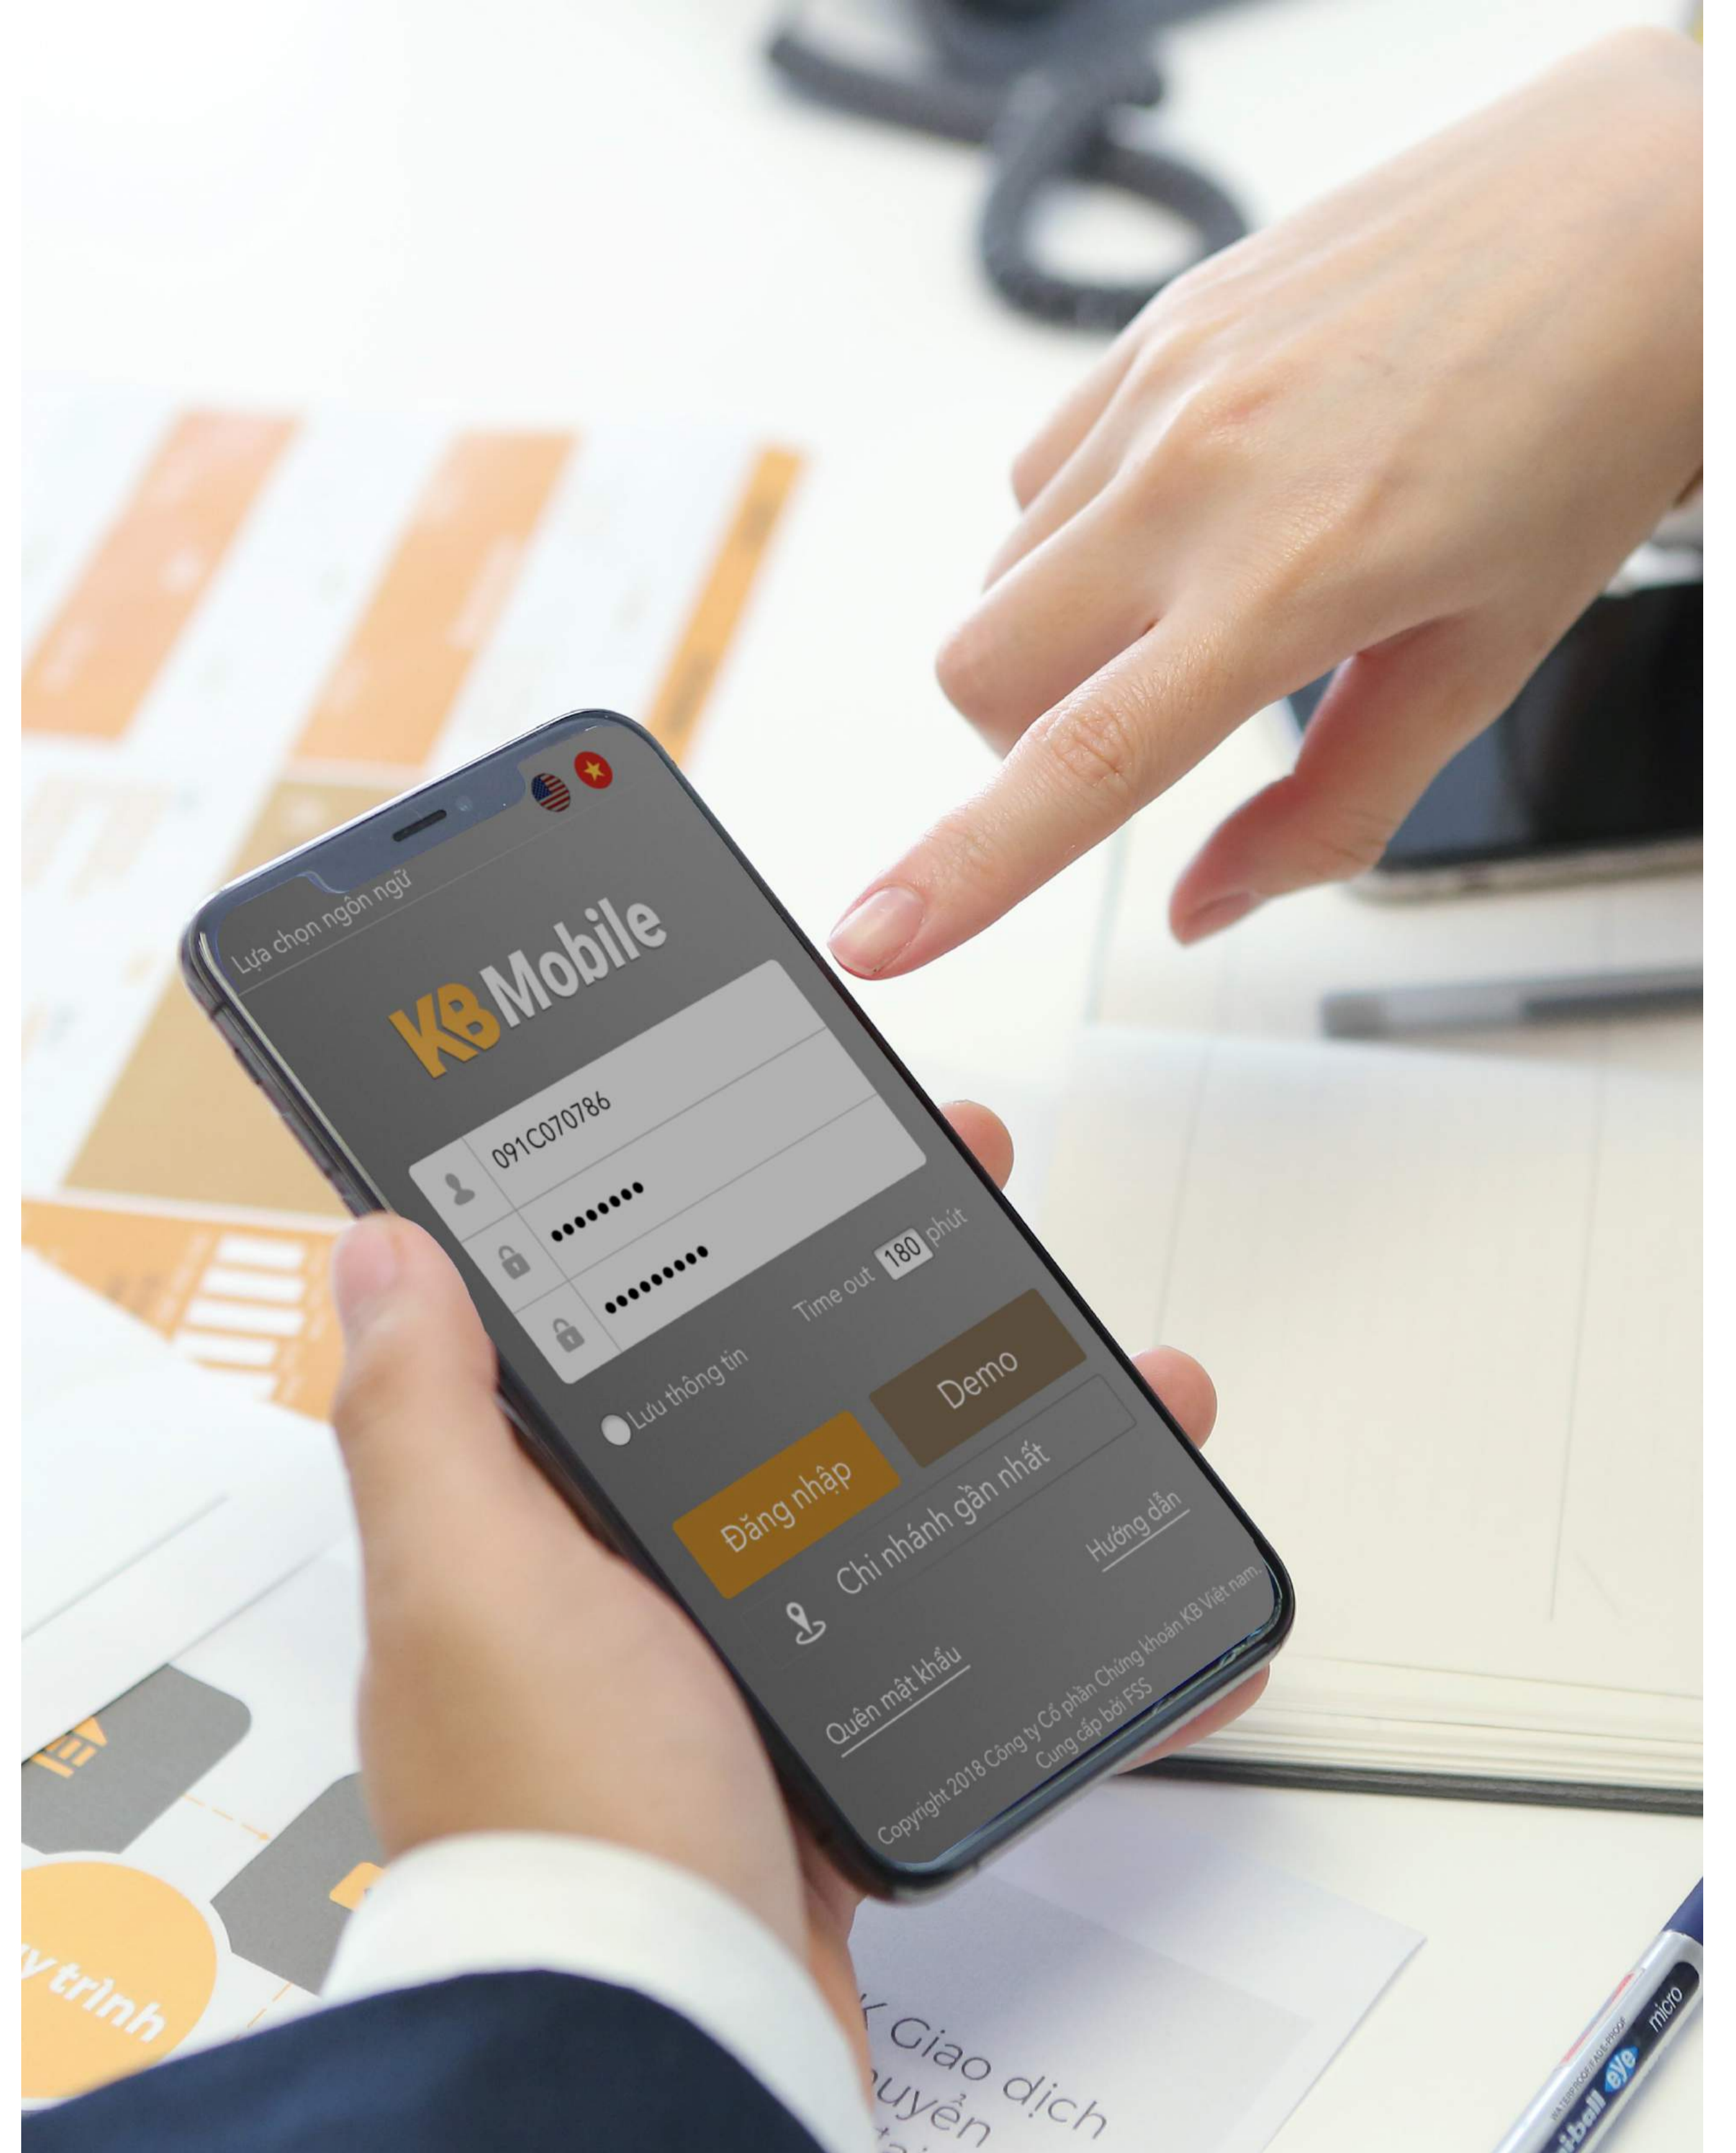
Lựa chọn ngôn ngữ

KB Mobile

091C070786

••••••••

•••••••••

Time out 180 phút

Lưu thông tin

Demo

Đăng nhập

Chi nhánh gần nhất

Hướng dẫn

Quên mật khẩu

Copyright 2018 Công ty Cổ phần Chứng khoán KB Việt nam
Cung cấp bởi FSS

y trình

Giao dịch
uyển

uniball eye micro